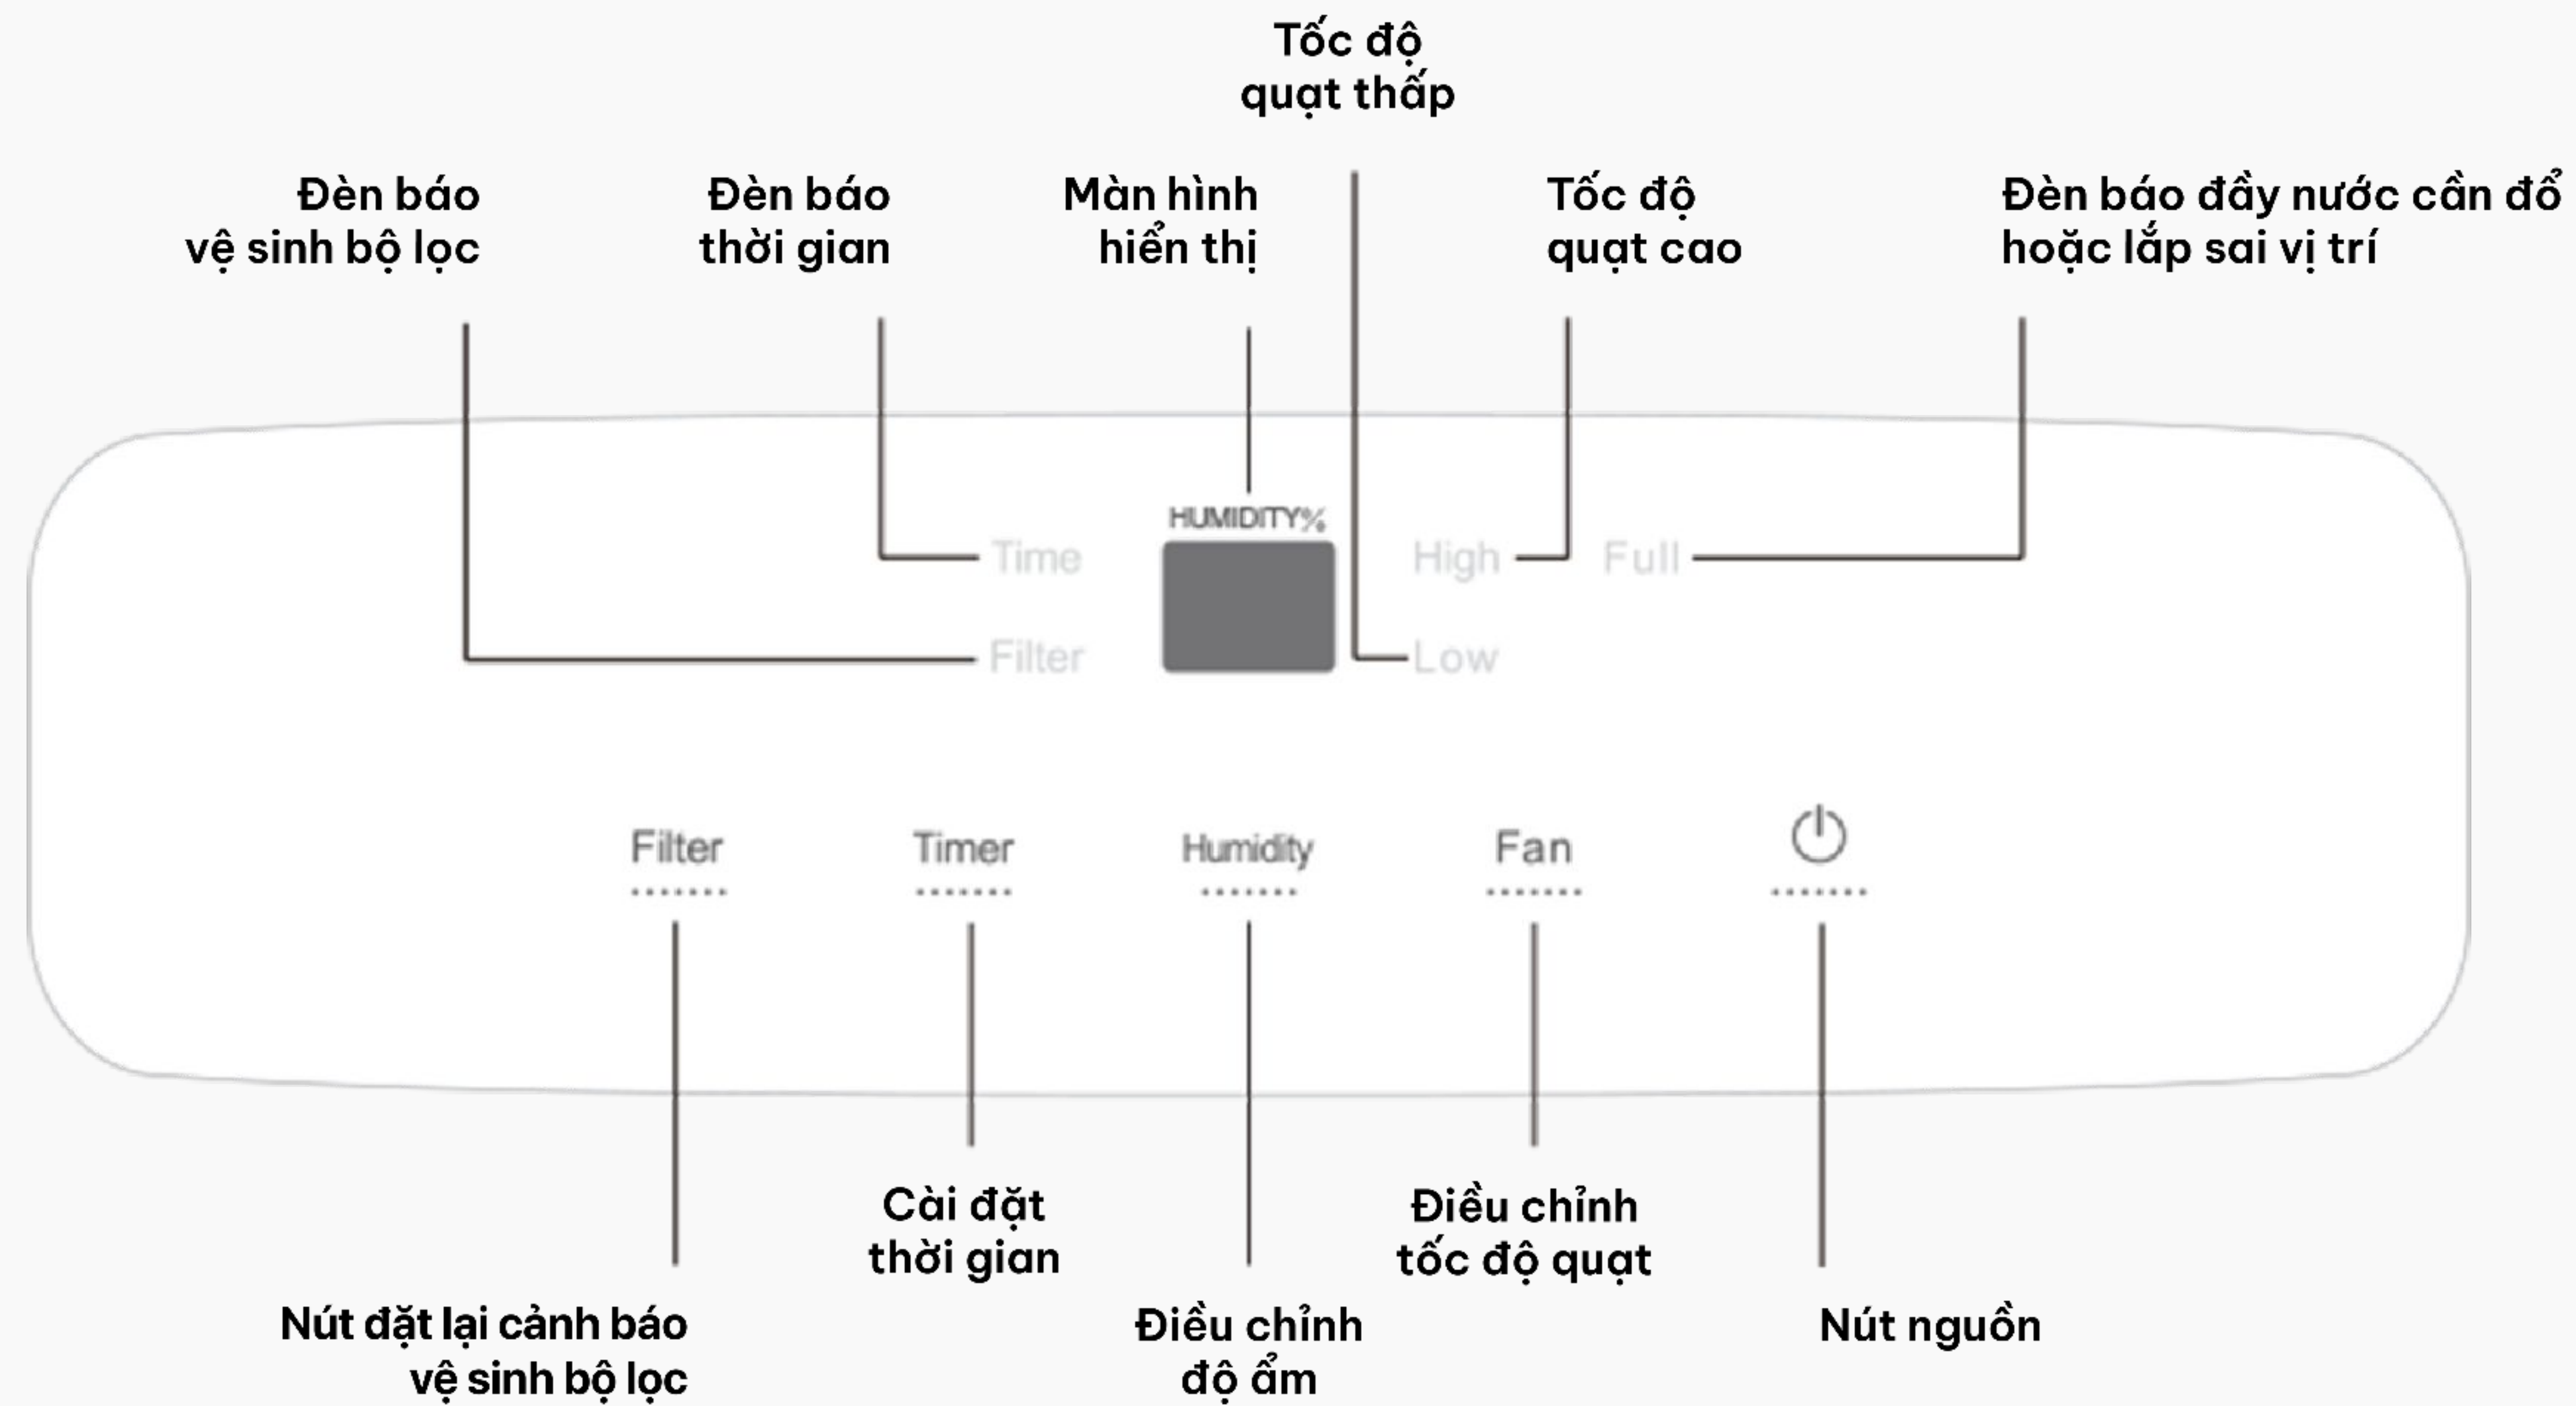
Tốc độ quạt thấp

Đèn báo vệ sinh bộ lọc

Đèn báo thời gian

Màn hình hiển thị

Tốc độ quạt cao

Đèn báo đầy nước cần đổ hoặc lắp sai vị trí

HUMIDITY%

Time

Filter

High

Full

Low

Filter

Timer

Humidity

Fan

Cài đặt thời gian

Điều chỉnh tốc độ quạt

Nút đặt lại cảnh báo vệ sinh bộ lọc

Điều chỉnh độ ẩm

Nút nguồn